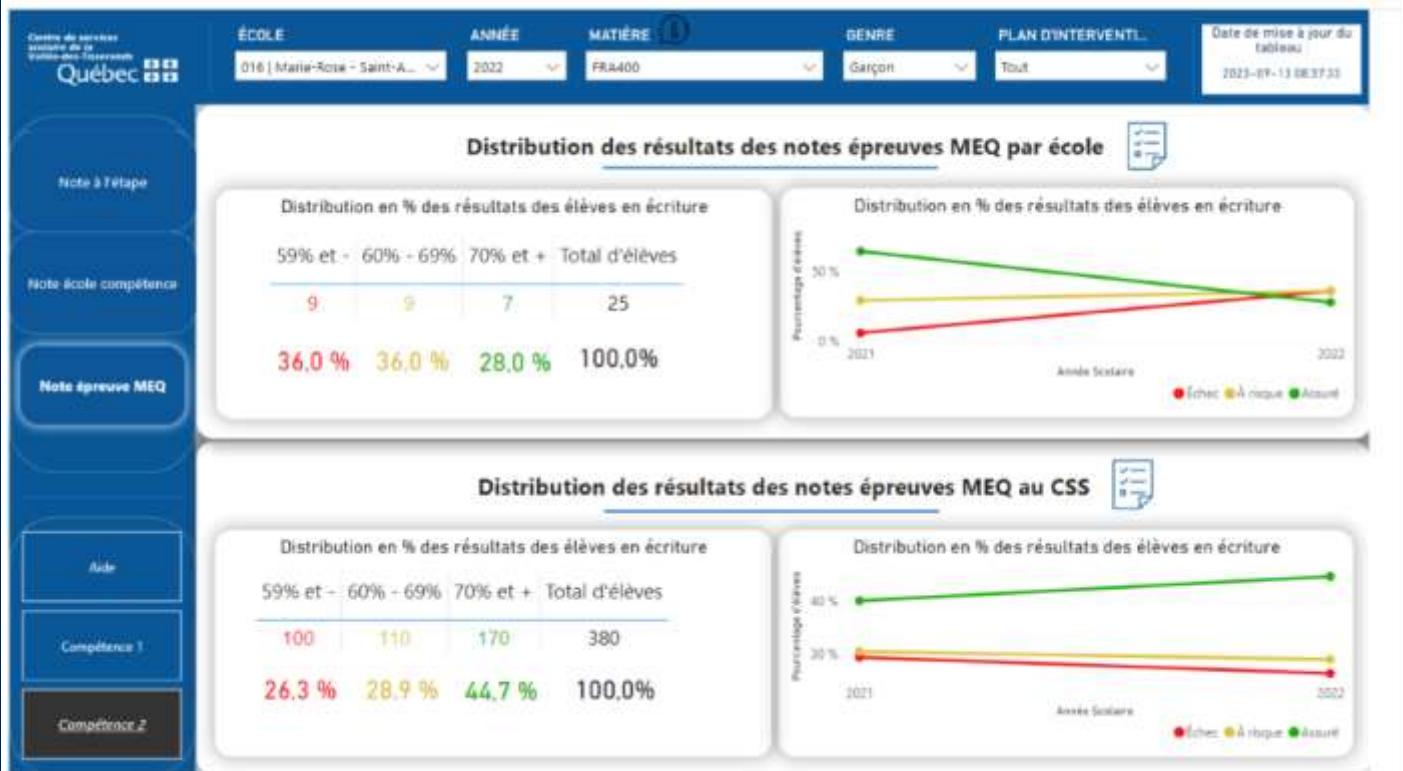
Centre de services scolaire de la Vallée-des-Tisserands
Québec

ÉCOLE
016 | Marie-Rose - Saint-A...

ANNÉE
2022

MATIÈRE
FRA400

GENRE
Garçon

PLAN D'INTERVENTI...
Tout

Date de mise à jour du tableau
2023-09-13 08:37:33

Note à l'étape

Note école compétence

Note épreuve MEQ

Aide

Compétence 1

Compétence 2

Distribution des résultats des notes épreuves MEQ par école

Distribution en % des résultats des élèves en écriture

| 59% et - | 60% - 69% | 70% et + | Total d'élèves |
|---|---|---|---|
| 9 | 9 | 7 | 25 |
| 36,0 % | 36,0 % | 28,0 % | 100,0% |

Distribution en % des résultats des élèves en écriture
Pourcentage d'élèves
50 %
0 %
2021
2022
Année Scolaire
Échec À risque Assuré

Distribution des résultats des notes épreuves MEQ au CSS

Distribution en % des résultats des élèves en écriture

| 59% et - | 60% - 69% | 70% et + | Total d'élèves |
|---|---|---|---|
| 100 | 110 | 170 | 380 |
| 26,3 % | 28,9 % | 44,7 % | 100,0% |

Distribution en % des résultats des élèves en écriture
Pourcentage d'élèves
40 %
30 %
2021
2022
Année Scolaire
Échec À risque Assuré